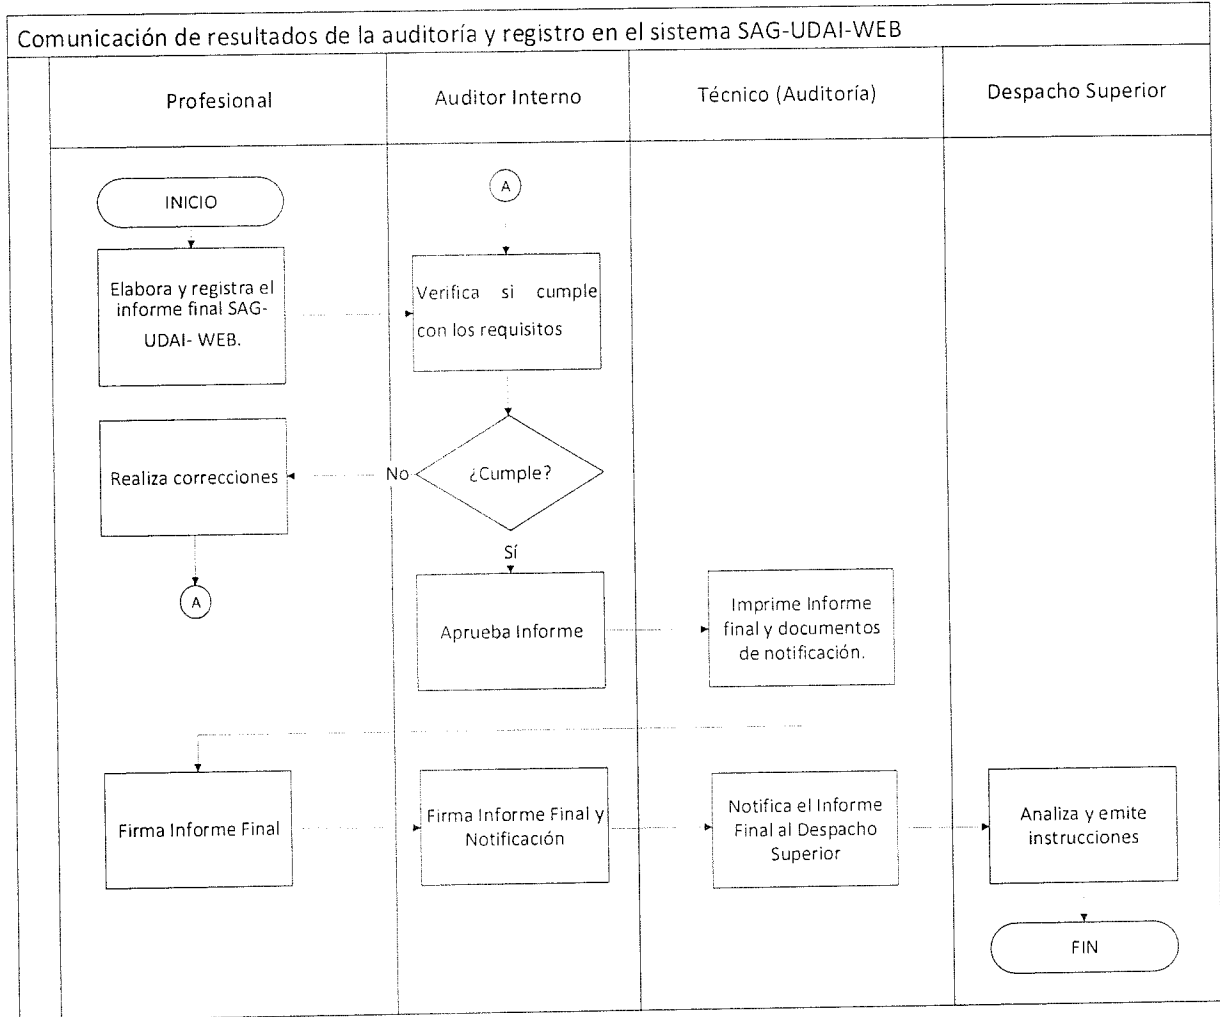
Comunicación de resultados de la auditoría y registro en el sistema SAG-UDAI-WEB

Profesional

Auditor Interno

Técnico (Auditoría)

Despacho Superior

INICIO

Elabora y registra el informe final SAG-UDAI- WEB.

A

Verifica si cumple con los requisitos

¿Cumple?

No

Realiza correcciones

A

Sí

Aprueba Informe

Imprime Informe final y documentos de notificación.

Firma Informe Final

Firma Informe Final y Notificación

Notifica el Informe Final al Despacho Superior

Analiza y emite instrucciones

FIN